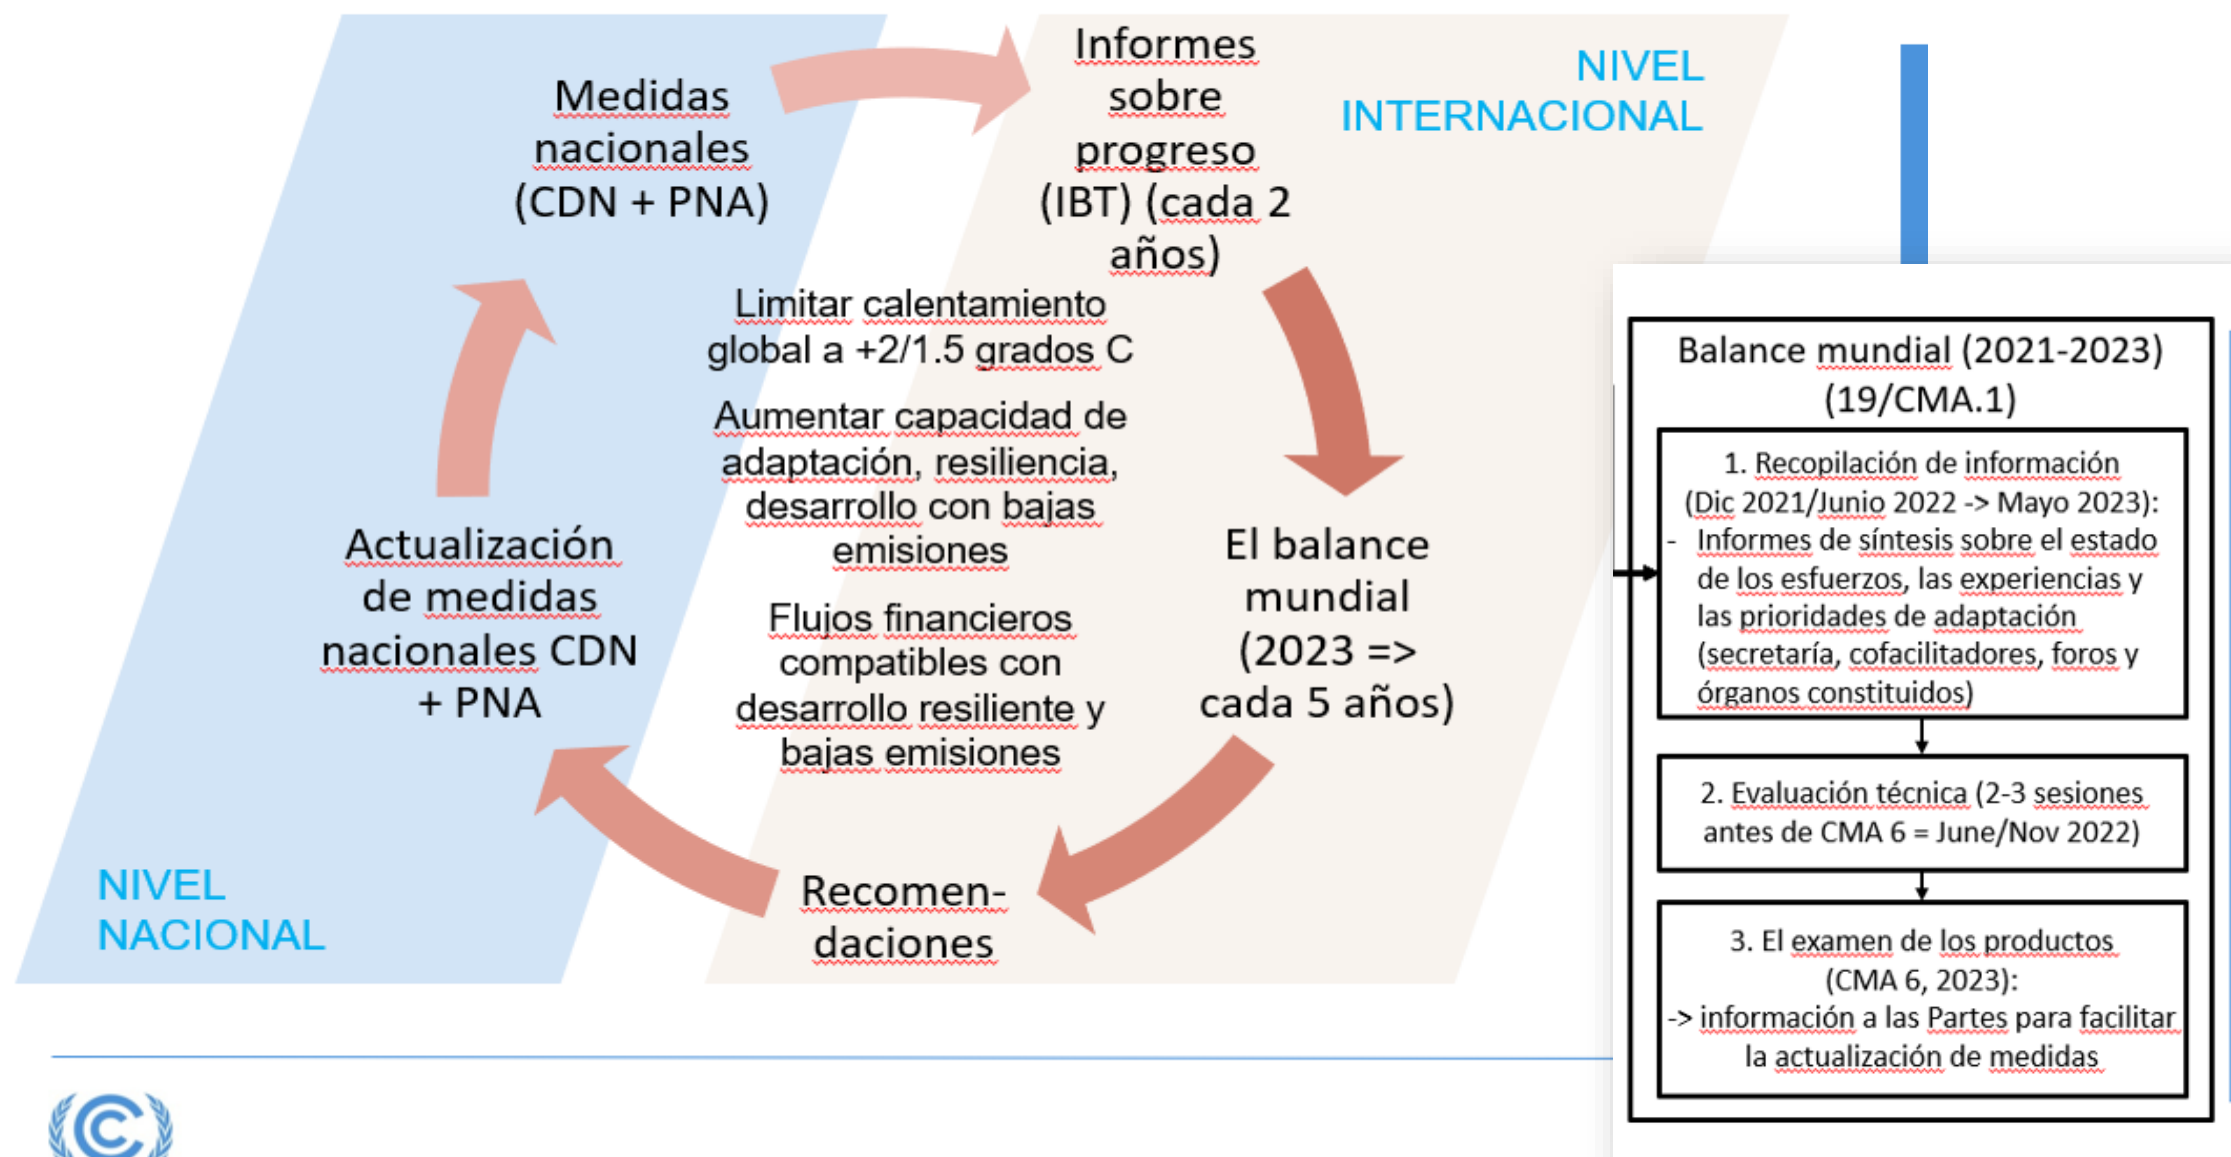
Medidas nacionales (CDN + PNA)

Informes sobre progreso (IBT) (cada 2 años)

NIVEL INTERNACIONAL

Limitar calentamiento global a +2/1.5 grados C

Aumentar capacidad de adaptación, resiliencia, desarrollo con bajas emisiones

Flujos financieros compatibles con desarrollo resiliente y bajas emisiones

Actualización de medidas nacionales CDN + PNA

El balance mundial (2023 => cada 5 años)

Recomen-daciones

NIVEL NACIONAL

Balance mundial (2021-2023) (19/CMA.1)

1. Recopilación de información (Dic 2021/Junio 2022 -> Mayo 2023):
- Informes de síntesis sobre el estado de los esfuerzos, las experiencias y las prioridades de adaptación (secretaría, cofacilitadores, foros y órganos constituidos)

2. Evaluación técnica (2-3 sesiones antes de CMA 6 = June/Nov 2022)

3. El examen de los productos (CMA 6, 2023):
-> información a las Partes para facilitar la actualización de medidas